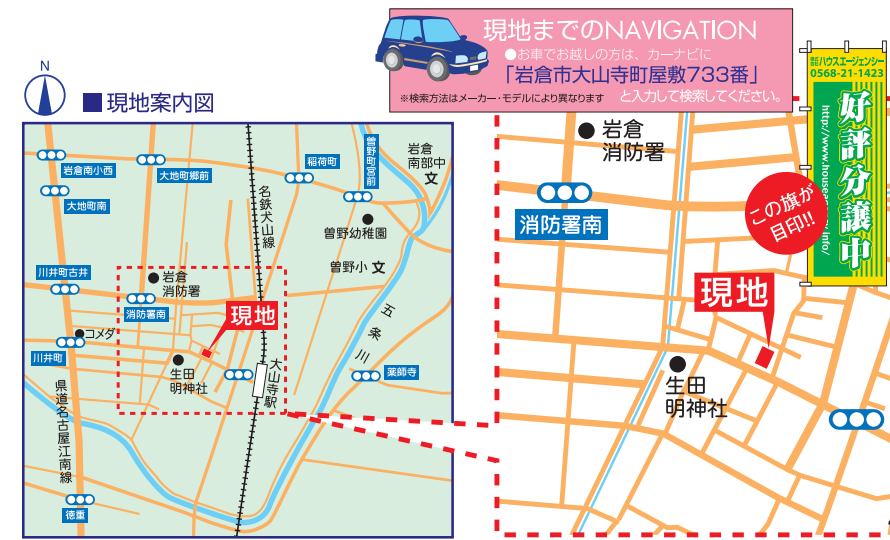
現地までのNAVIGATION
●お車でお越しの方は、カーナビに
「岩倉市大山寺町屋敷733番」
と入力して検索してください。
※検索方法はメーカー・モデルにより異なります

N
■ 現地案内図

岩倉南小西
大地町前
大地町南
川井町古井
川井町
県道名古屋江南線
徳重
稲荷町
曽野町宮前
岩倉南部中 文
名鉄犬山線
曽野幼稚園
曽野小 文
岩倉消防署
消防署南
現地
コメダ
生田明神社
大山寺駅
五条川
薬師寺

岩倉消防署
消防署南
現地
生田明神社
この旗が目印!!

(有)ハウスエージェンシー
0568-21-1423
好評分譲中
http://www.house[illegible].info/